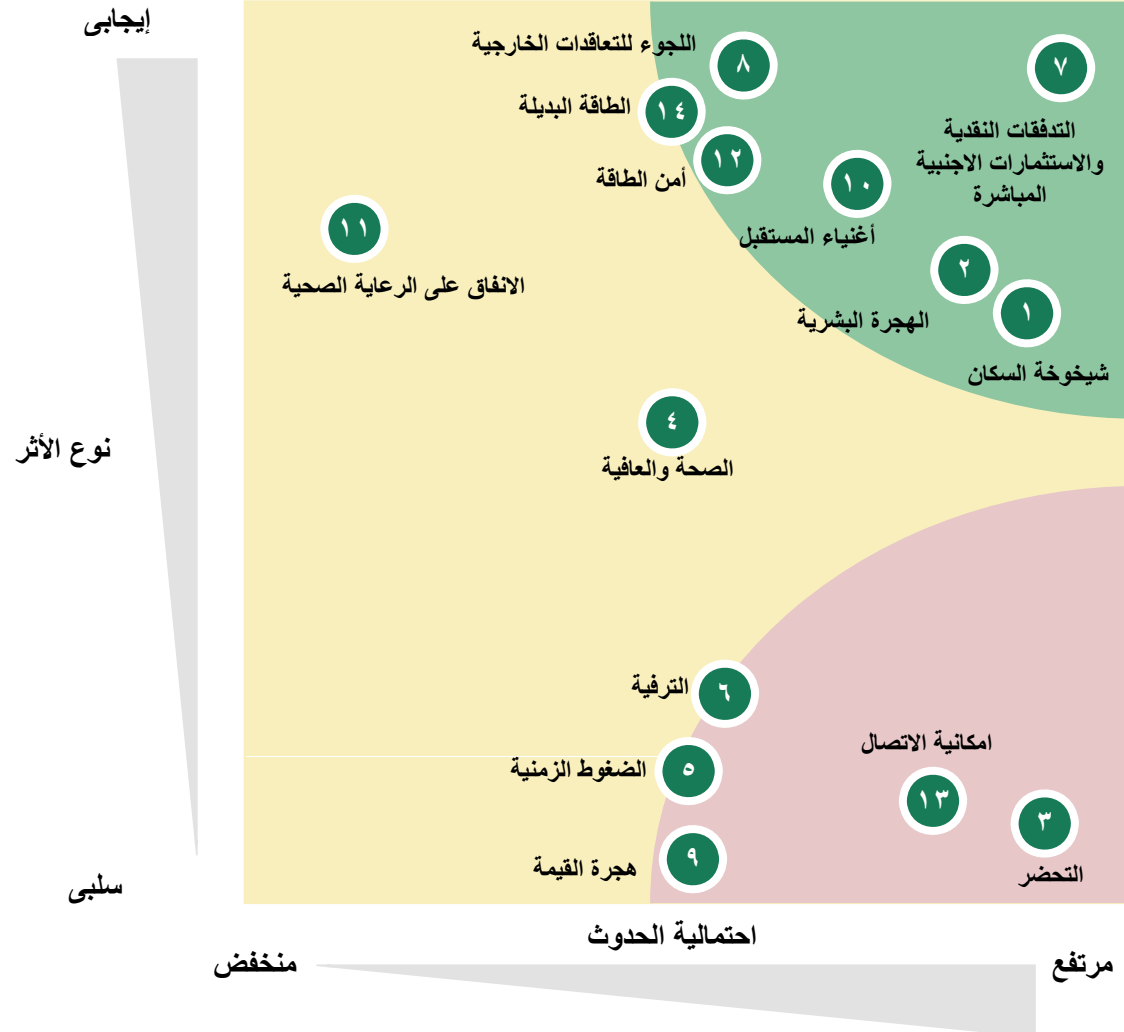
إيجابى

نوع الأثر

سلبى

٨
اللجوء للتعاقدات الخارجية

٧
التدفقات النقدية والاستثمارات الاجنبية المباشرة

١٤
الطاقة البديلة

١٢
أمن الطاقة

١٠
أغنياء المستقبل

١١
الانفاق على الرعاية الصحية

٢
الهجرة البشرية

١
شيخوخة السكان

٤
الصحة والعافية

٦
الترفية

امكانية الاتصال

٥
الضغوط الزمنية

١٣

٣
التحضر

٩
هجرة القيمة

احتمالية الحدوث

منخفض

مرتفع